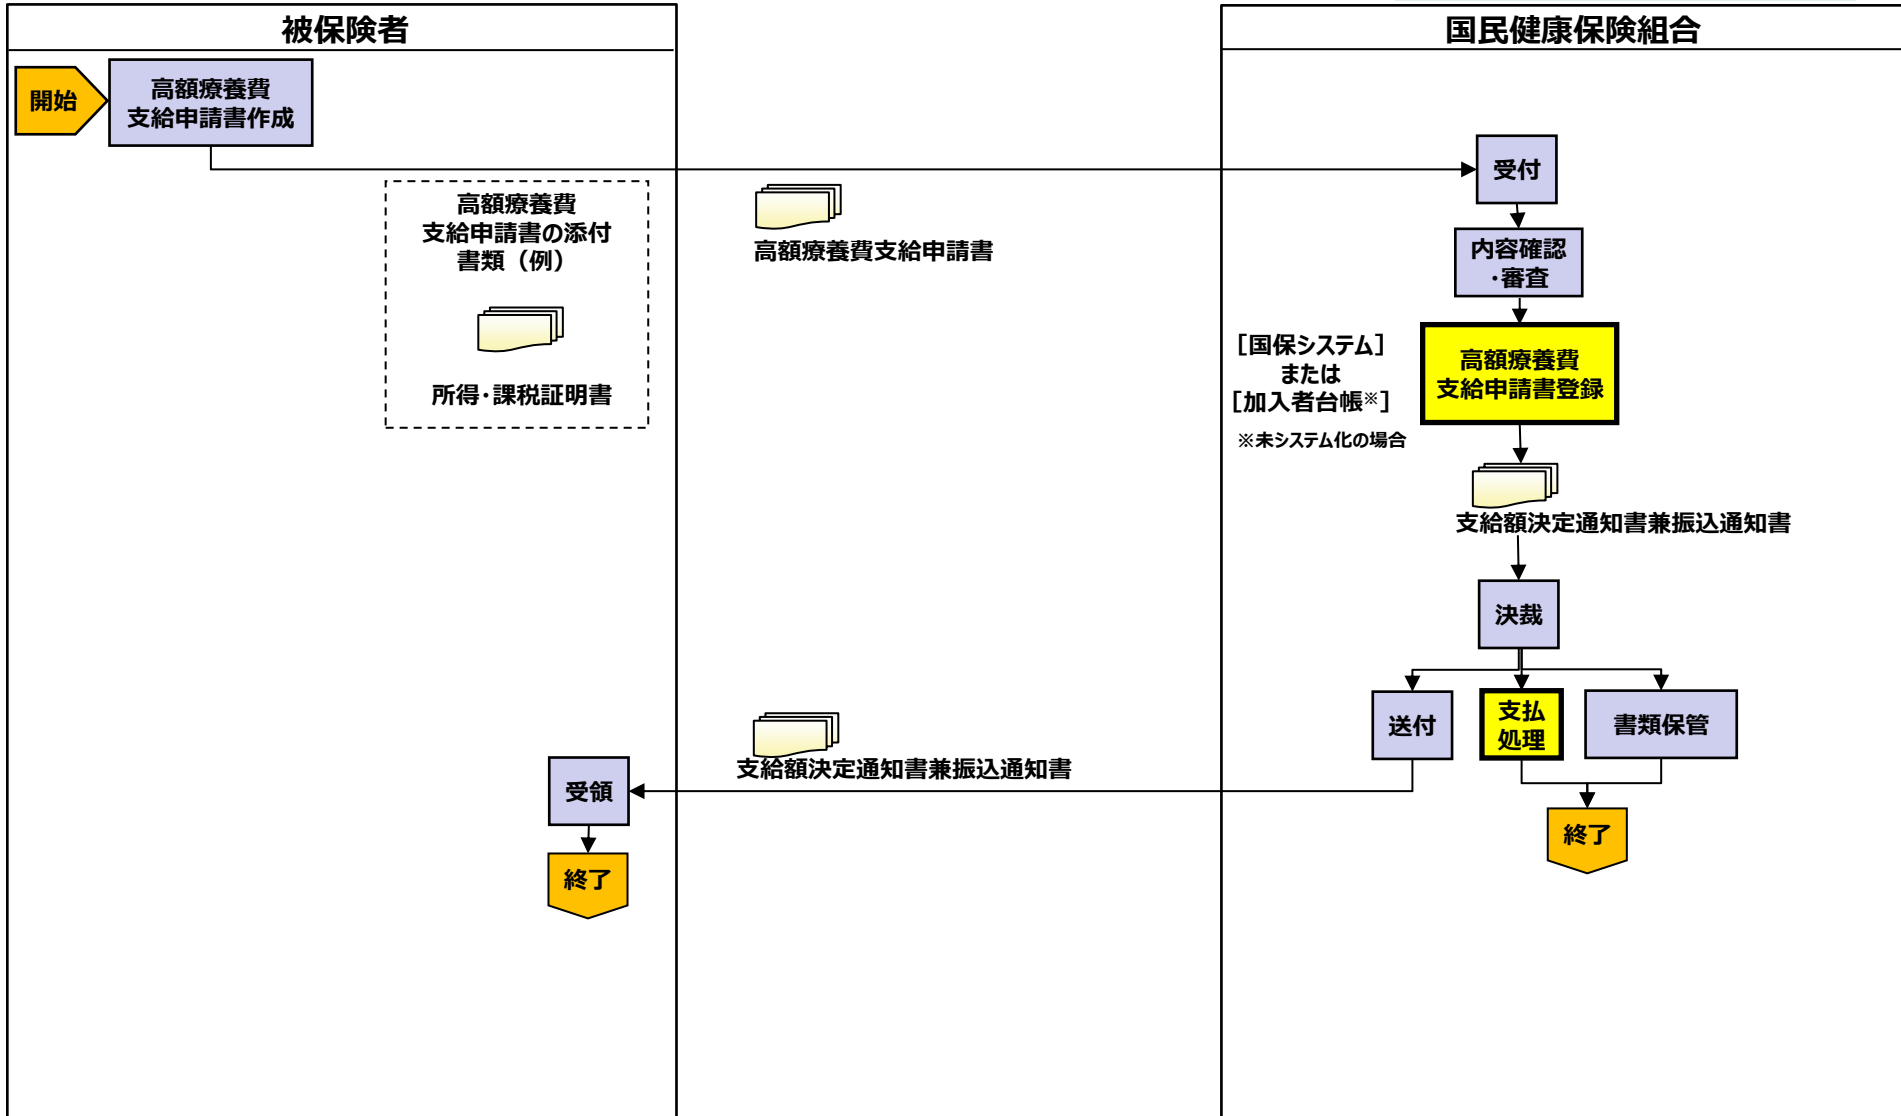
被保険者

国民健康保険組合

開始

高額療養費
支給申請書作成

受付

高額療養費
支給申請書の添付
書類（例）

所得・課税証明書

高額療養費支給申請書

内容確認
・審査

［国保システム］
または
［加入者台帳※］

※未システム化の場合

高額療養費
支給申請書登録

支給額決定通知書兼振込通知書

決裁

送付

支払
処理

書類保管

支給額決定通知書兼振込通知書

受領

終了

終了